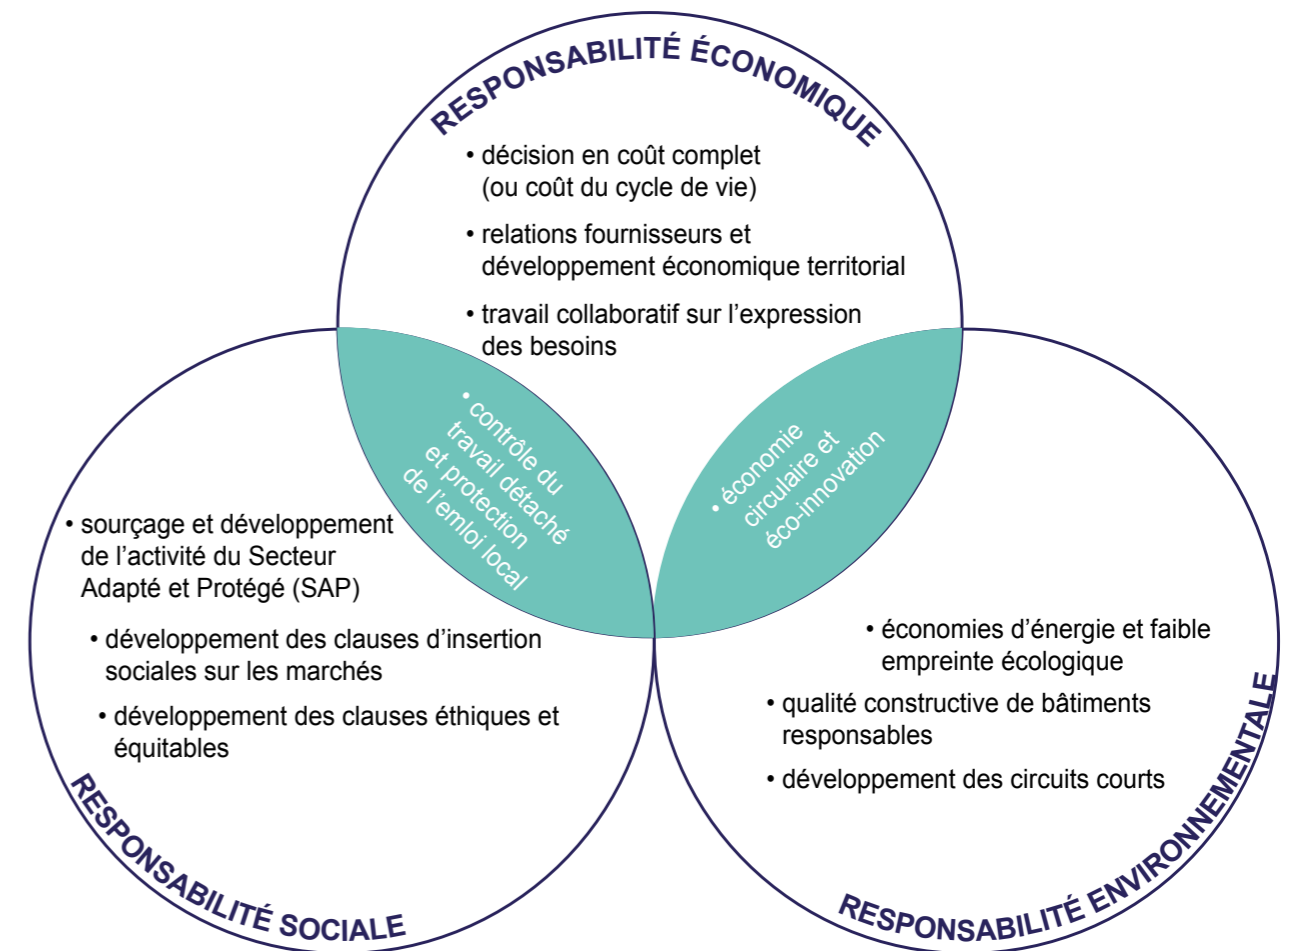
RESPONSABILITÉ ÉCONOMIQUE

• décision en coût complet (ou coût du cycle de vie)

• relations fournisseurs et développement économique territorial

• travail collaboratif sur l'expression des besoins

• contrôle du travail détaché et protection de l'emloi local

• économie circulaire et éco-innovation

• sourçage et développement de l'activité du Secteur Adapté et Protégé (SAP)

• développement des clauses d'insertion sociales sur les marchés

• développement des clauses éthiques et équitables

RESPONSABILITÉ SOCIALE

• économies d'énergie et faible empreinte écologique

• qualité constructive de bâtiments responsables

• développement des circuits courts

RESPONSABILITÉ ENVIRONNEMENTALE